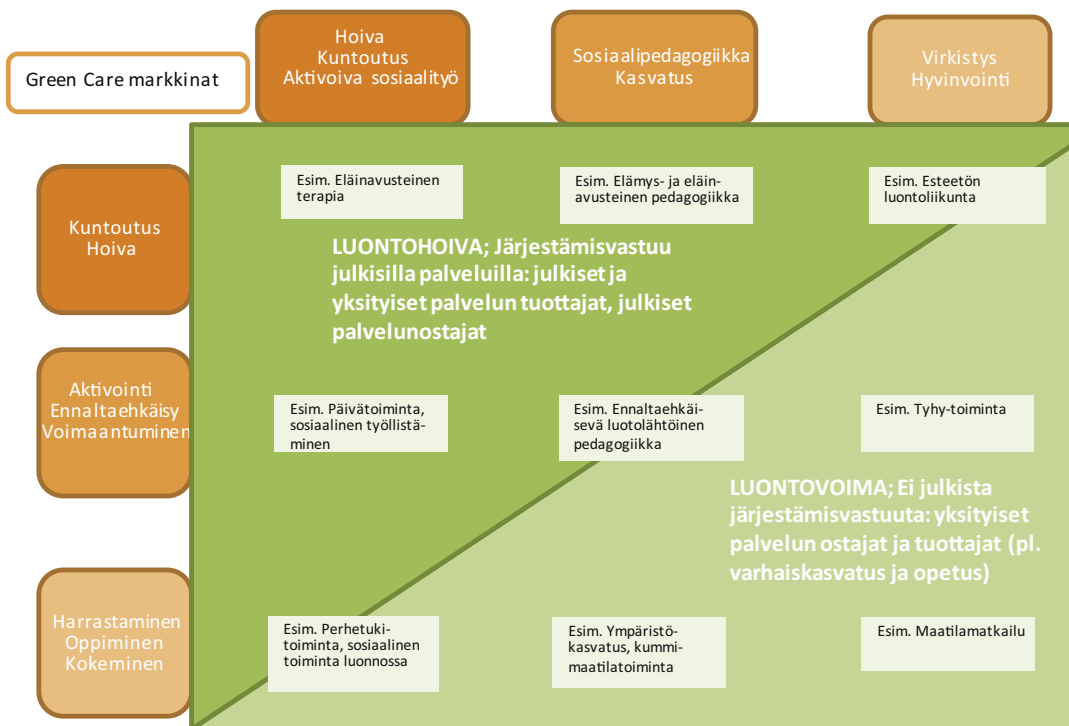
Green Care markkinat

Hoiva
Kuntoutus
Aktivoiva sosiaalityö

Sosiaalipedagogiikka
Kasvatus

Virkistys
Hyvinvointi

Kuntoutus
Hoiva

Esim. Eläinavusteinen terapia

Esim. Elämys- ja eläinavusteinen pedagogiikka

Esim. Esteetön luontoliikunta

LUONTOHOIVA; Järjestämisvastuu julkisilla palveluilla: julkiset ja yksityiset palvelun tuottajat, julkiset palvelunostajat

Aktivointi
Ennaltaehkäisy
Voimaantuminen

Esim. Päivätoiminta, sosiaalinen työllistäminen

Esim. Ennaltaehkäisevä luotolähtöinen pedagogiikka

Esim. Tyhy-toiminta

LUONTOVOIMA; Ei julkista järjestämisvastuuta: yksityiset palvelun ostajat ja tuottajat (pl. varhaiskasvatus ja opetus)

Harrastaminen
Oppiminen
Kokeminen

Esim. Perhetukitoiminta, sosiaalinen toiminta luonnossa

Esim. Ympäristökasvatus, kummimaatilatoiminta

Esim. Maatilamatkailu